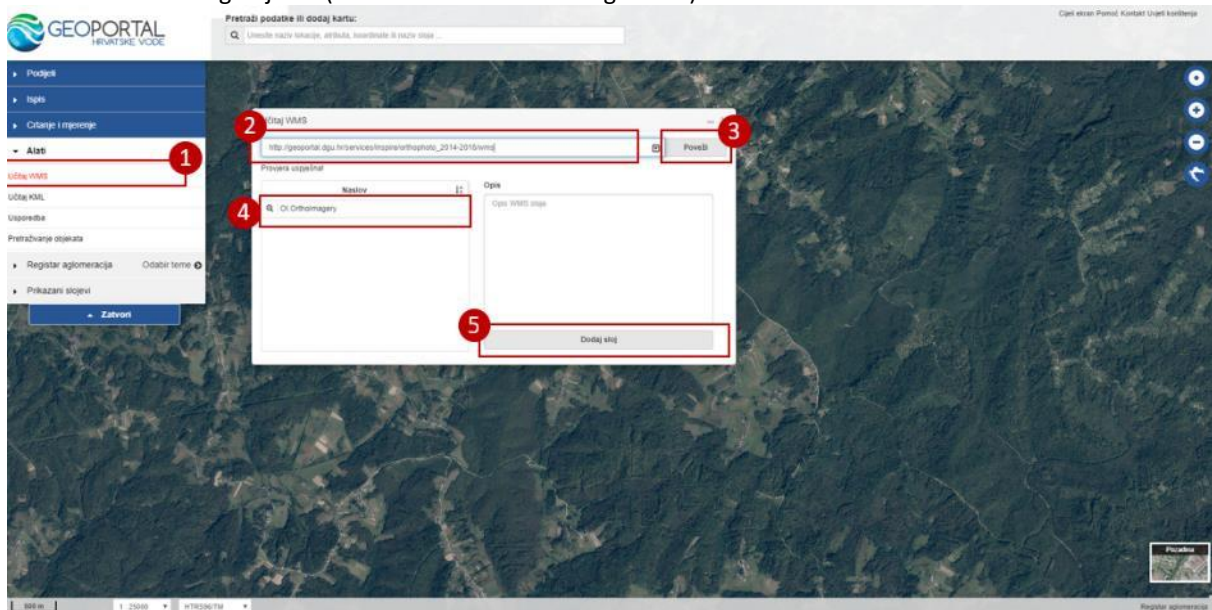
GEOPORTAL HRVATSKE VODE

Pretraži podatke ili dodaj kartu:

Unesite naziv lokacije, atributa, koordinate ili naziv sloja ...

Cijeli ekran Pomoć Kontakt Uvjeti korištenja

Podjeli

Ispis

Crtanje i mjerenje

Alati

1

Učitaj WMS

Učitaj KML

Usporedba

Pretraživanje objekata

Registar aglomeracija

Odabir teme

Prikazani slojevi

Zatvori

Učitaj WMS

2

http://geoportal.dgu.hr/services/inspire/orthophoto_2014-2016/wms

3

Poveži

Provjera uspješna!

Naslov

Opis

4

OI.OrthoImagery

Opis WMS sloja

5

Dodaj sloj

Pozadina

1 : 25000

HTRS96/TM

Registar aglomeracija